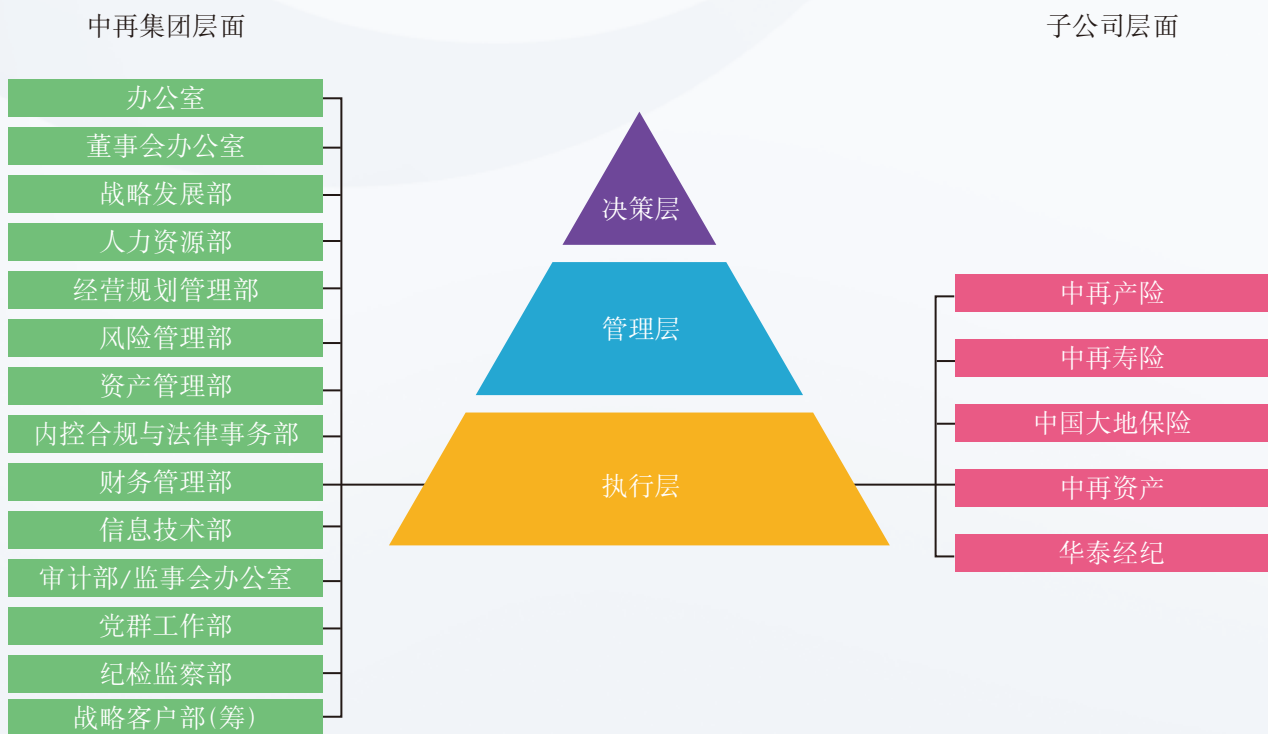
中再集团层面

办公室
董事会办公室
战略发展部
人力资源部
经营规划管理部
风险管理部
资产管理部
内控合规与法律事务部
财务管理部
信息技术部
审计部/监事会办公室
党群工作部
纪检监察部
战略客户部(筹)

决策层
管理层
执行层

子公司层面

中再产险
中再寿险
中国大地保险
中再资产
华泰经纪